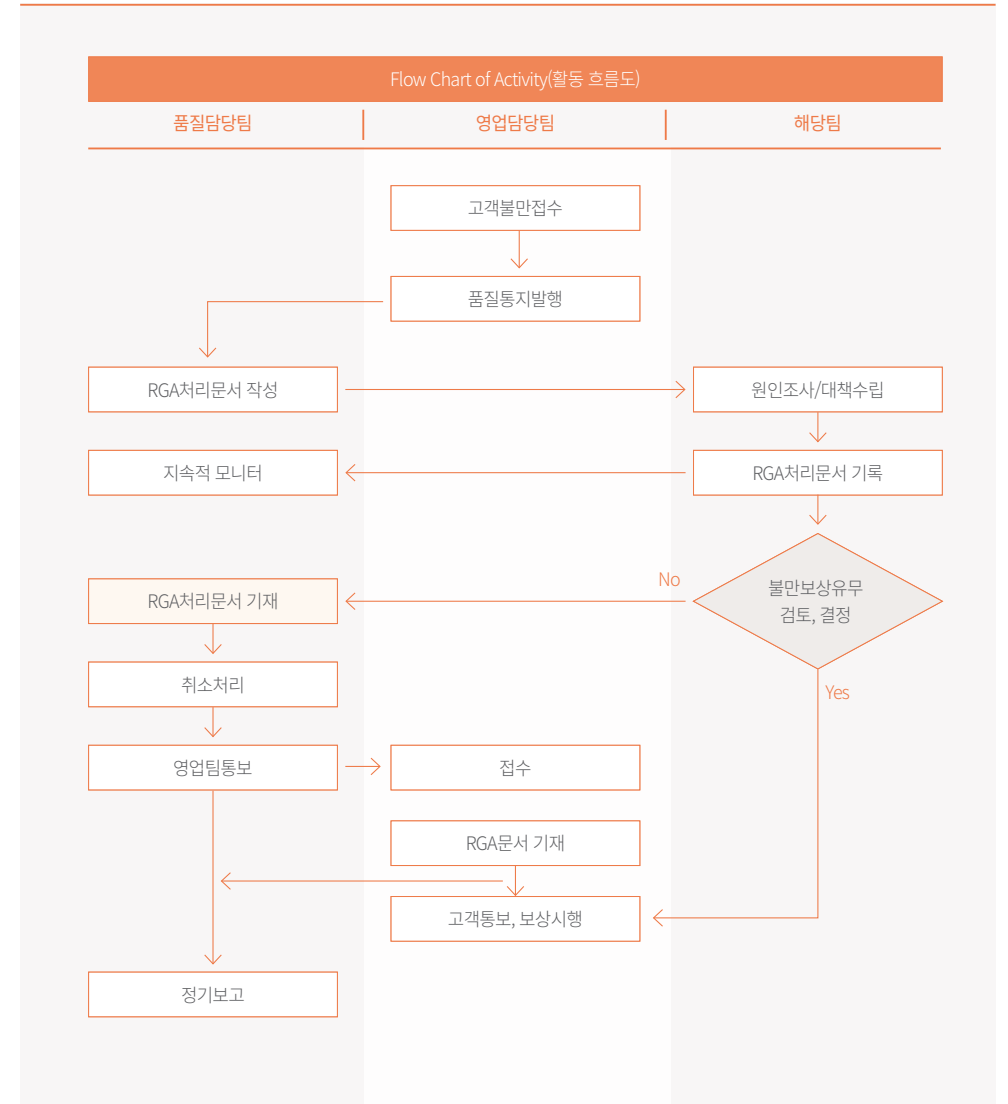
Flow Chart of Activity(활동 흐름도)

품질담당팀

영업담당팀

해당팀

고객불만접수

품질통지발행

RGA처리문서 작성

원인조사/대책수립

지속적 모니터

RGA처리문서 기록

No

불만보상유무 검토, 결정

RGA처리문서 기재

Yes

취소처리

영업팀통보

접수

RGA문서 기재

고객통보, 보상시행

정기보고